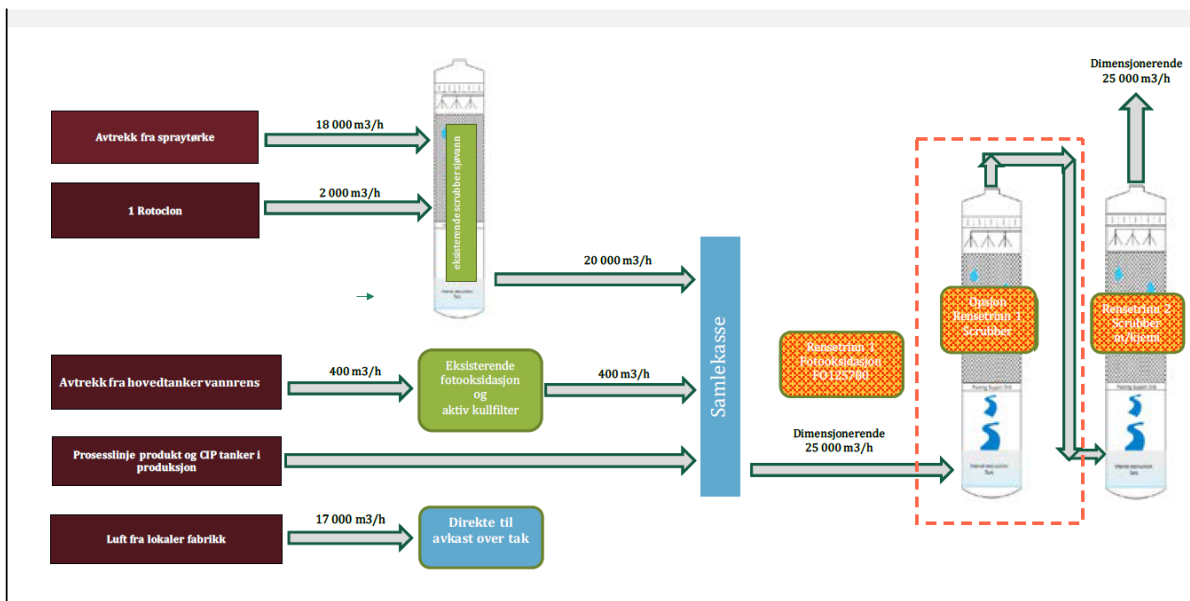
Dimensjonerende
25 000 m3/h

Avtrekk fra spraytørke

18 000 m3/h

eksisterende scrubber sjøvann

1 Rotoclon

2 000 m3/h

20 000 m3/h

Samlekasse

Opsjon Rensetrin 1 Scrubber

Rensetrin 2 Scrubber m/kjemi

Rensetrin 1 Fotooksidasjon FO125700

Avtrekk fra hovedtanker vannrens

400 m3/h

Eksisterende fotooksidasjon og aktiv kullfilter

400 m3/h

Dimensjonerende
25 000 m3/h

Prosesslinje produkt og CIP tanker i produksjon

Luft fra lokaler fabrikk

17 000 m3/h

Direkte til avkast over tak